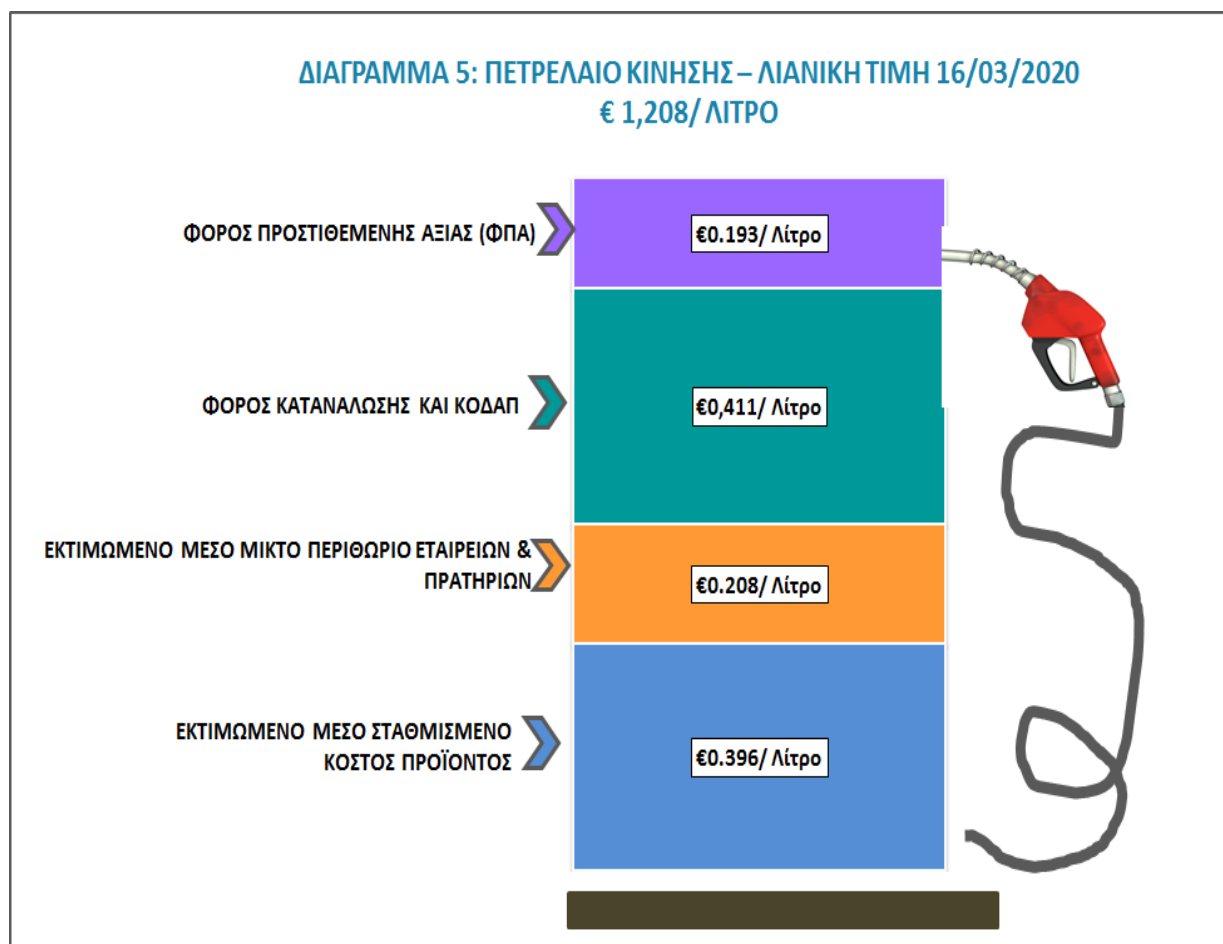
ΔΙΑΓΡΑΜΜΑ 5: ΠΕΤΡΕΛΑΙΟ ΚΙΝΗΣΗΣ – ΛΙΑΝΙΚΗ ΤΙΜΗ 16/03/2020
€ 1,208/ ΛΙΤΡΟ

ΦΟΡΟΣ ΠΡΟΣΤΙΘΕΜΕΝΗΣ ΑΞΙΑΣ (ΦΠΑ)

€0.193/ Λίτρο

ΦΟΡΟΣ ΚΑΤΑΝΑΛΩΣΗΣ ΚΑΙ ΚΟΔΑΠ

€0,411/ Λίτρο

ΕΚΤΙΜΩΜΕΝΟ ΜΕΣΟ ΜΙΚΤΟ ΠΕΡΙΘΩΡΙΟ ΕΤΑΙΡΕΙΩΝ & ΠΡΑΤΗΡΙΩΝ

€0.208/ Λίτρο

ΕΚΤΙΜΩΜΕΝΟ ΜΕΣΟ ΣΤΑΘΜΙΣΜΕΝΟ ΚΟΣΤΟΣ ΠΡΟΪΟΝΤΟΣ

€0.396/ Λίτρο